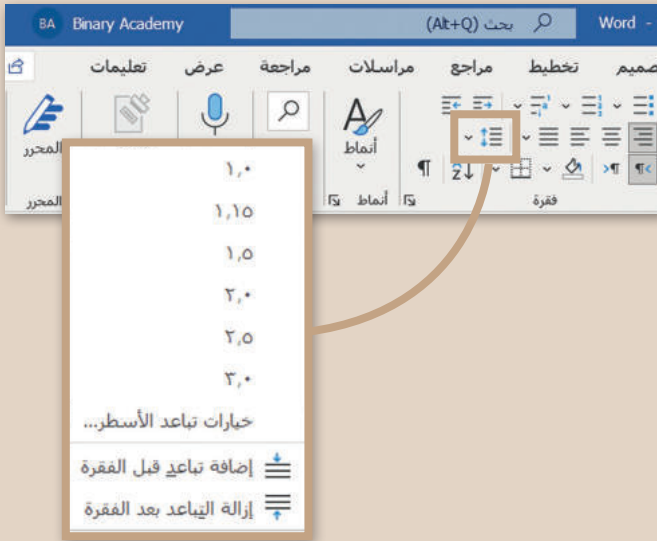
BA Binary Academy

بحث (Alt+Q)

Word -

تعليمات عرض مراجعة مراسلات مراجع تخطيط تصميم

المحرر

أنماط

المحرر

أنماط

فقرة

١,٠

١,١٥

١,٥

٢,٠

٢,٥

٣,٠

خيارات تباعد الأسطر...

إضافة تباعد قبل الفقرة

إزالة التباعد بعد الفقرة